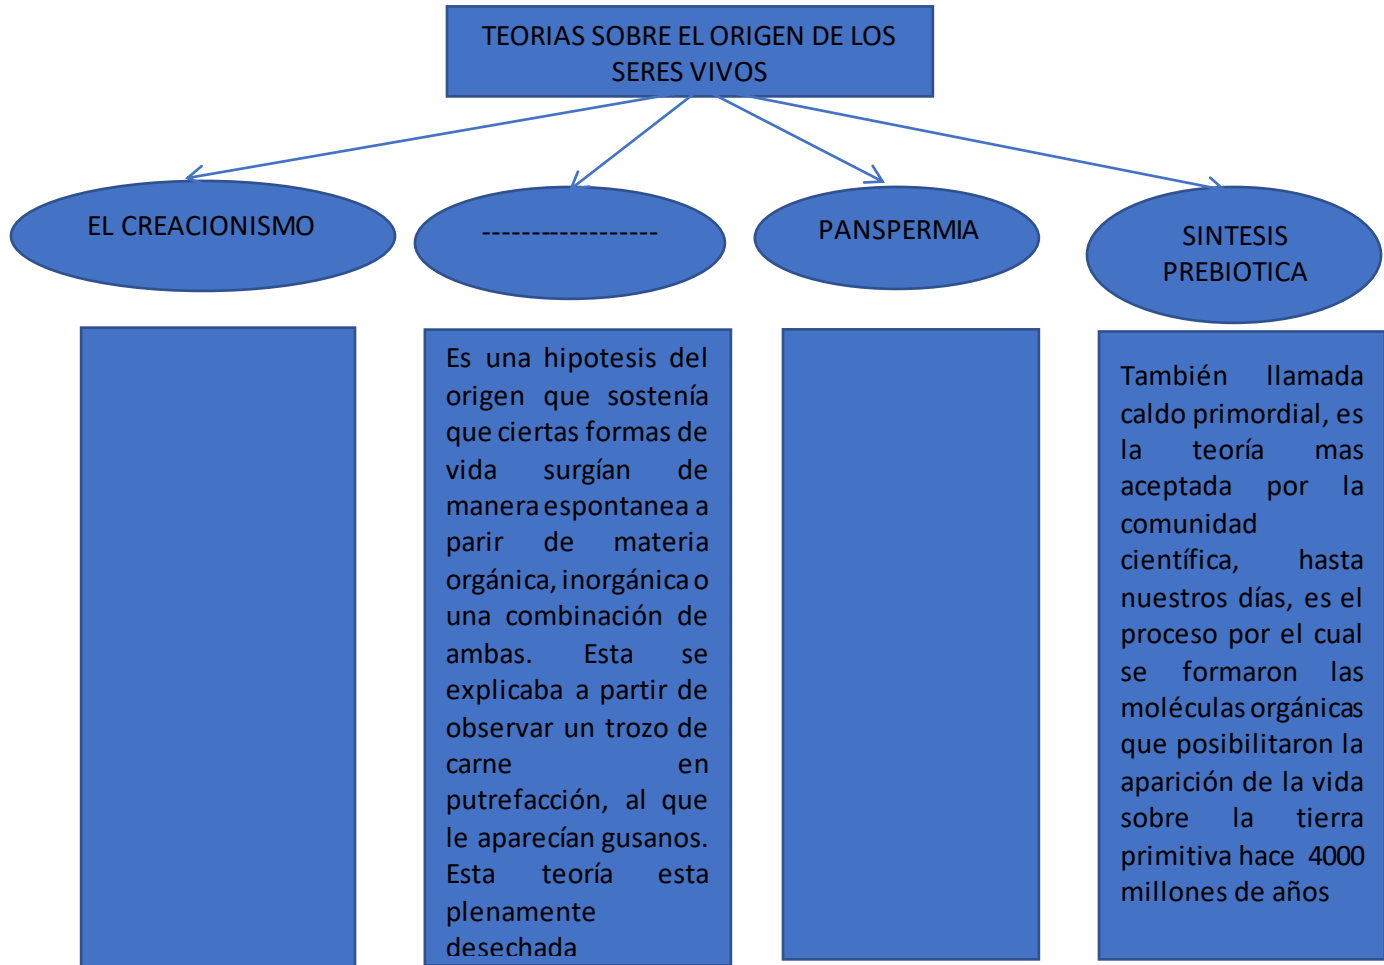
TEORIAS SOBRE EL ORIGEN DE LOS SERES VIVOS

EL CREACIONISMO

------------------

PANSPERMIA

SINTESIS PREBIOTICA

Es una hipotesis del origen que sostenía que ciertas formas de vida surgían de manera espontanea a parir de materia orgánica, inorgánica o una combinación de ambas. Esta se explicaba a partir de observar un trozo de carne en putrefacción, al que le aparecían gusanos. Esta teoría esta plenamente desechada

También llamada caldo primordial, es la teoría mas aceptada por la comunidad científica, hasta nuestros días, es el proceso por el cual se formaron las moléculas orgánicas que posibilitaron la aparición de la vida sobre la tierra primitiva hace 4000 millones de años